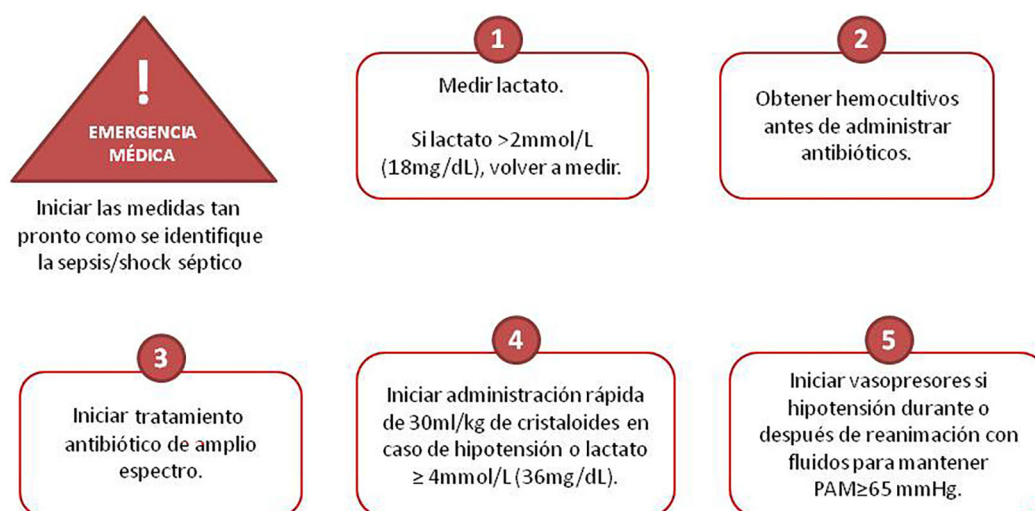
!

EMERGENCIA MÉDICA

Iniciar las medidas tan pronto como se identifique la sepsis/shock séptico

1

Medir lactato.

Si lactato >2mmol/L (18mg/dL), volver a medir.

2

Obtener hemocultivos antes de administrar antibióticos.

3

Iniciar tratamiento antibiótico de amplio espectro.

4

Iniciar administración rápida de 30ml/kg de cristaloides en caso de hipotensión o lactato ≥ 4mmol/L (36mg/dL).

5

Iniciar vasopresores si hipotensión durante o después de reanimación con fluidos para mantener PAM≥65 mmHg.